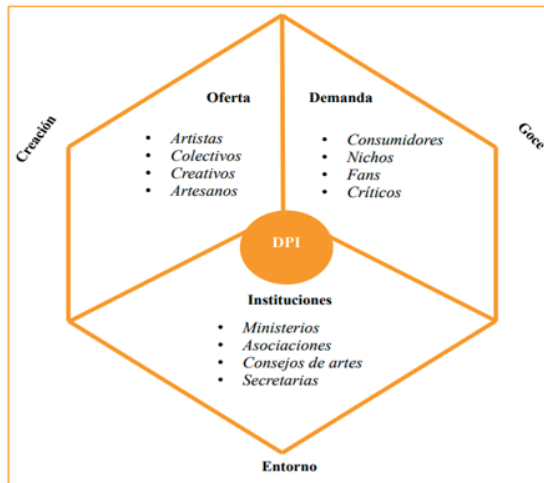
Creación

Oferta

- Artistas
- Colectivos
- Creativos
- Artesanos

Demanda

- Consumidores
- Nichos
- Fans
- Críticos

Goce

DPI

Instituciones

- Ministerios
- Asociaciones
- Consejos de artes
- Secretarias

Entorno